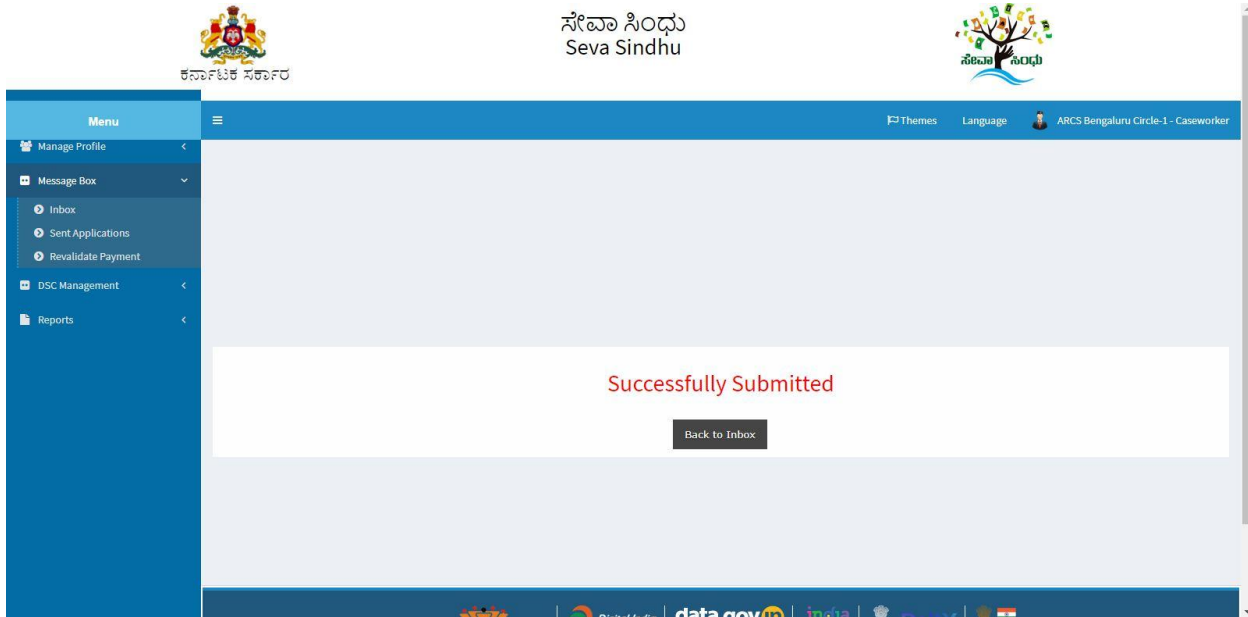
ಕರ್ನಾಟಕ ಸರ್ಕಾರ

ಸೇವಾ ಸಿಂಧು
Seva Sindhu

ಸೇವಾ ಸಿಂಧು

Menu

Manage Profile
Message Box
Inbox
Sent Applications
Revalidate Payment
DSC Management
Reports

Themes Language ARCS Bengaluru Circle-1 - Caseworker

Successfully Submitted

Back to Inbox

data.gov.in
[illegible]